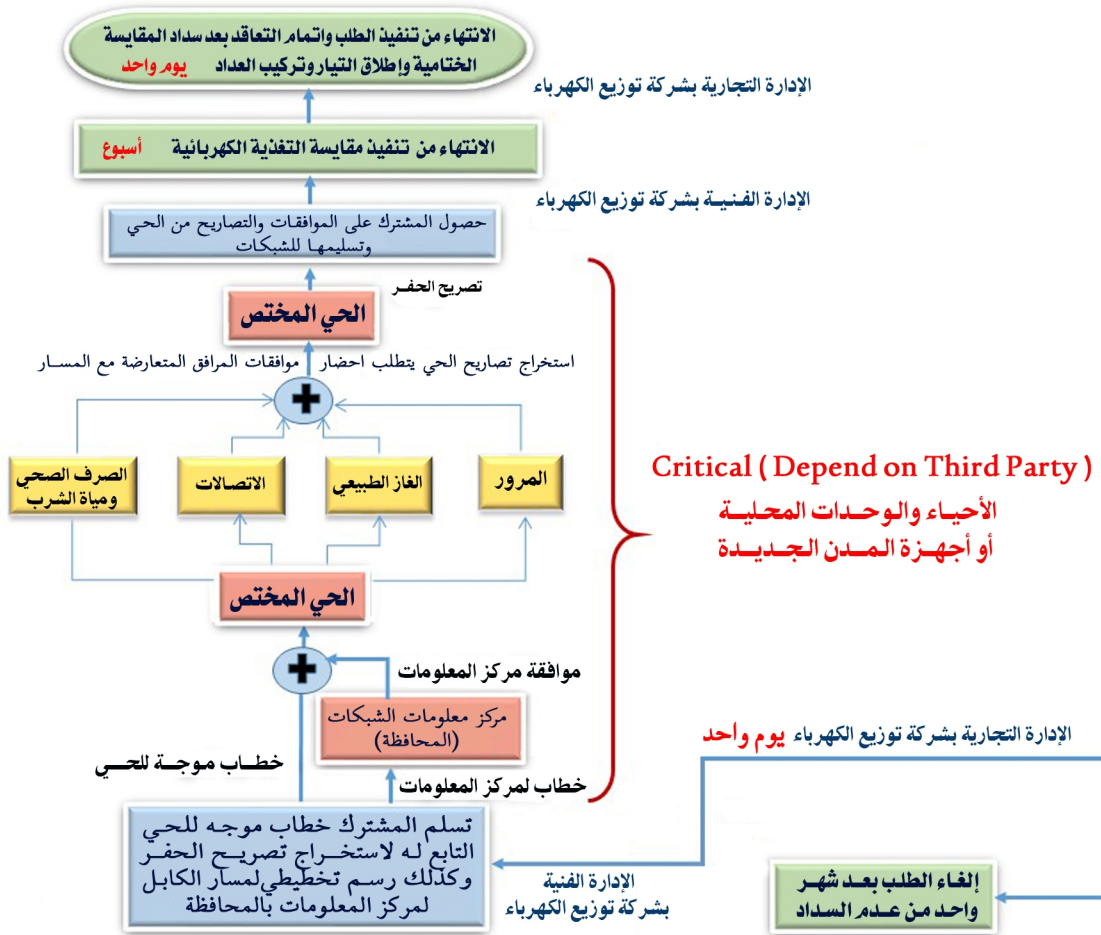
الانتهاء من تنفيذ الطلب واتمام التعاقد بعد سداد المقايسة الختامية وإطلاق التيار وتركيب العداد يوم واحد

الإدارة التجارية بشركة توزيع الكهرباء

الانتهاء من تنفيذ مقايسة التغذية الكهربائية أسبوع

الإدارة الفنـيـة بشركة توزيع الكهرباء

حصول المشترك على الموافقات والتصاريح من الحي وتسليمها للشبكات

تصريح الحفـر

الحي المختص

استخراج تصاريح الحي يتطلب احضار موافقات المرافق المتعارضة مع المسـار

الصرف الصحي ومياة الشرب

الاتصالات

الغاز الطبيعي

المرور

Critical ( Depend on Third Party )

الأحيـاء والوحـدات المحليـة أو أجهـزة المـدن الجـديـدة

الحي المختص

موافقة مركز المعلومات

مركز معلومات الشبكات (المحافظة)

خطـاب موجـة للحـي

خطاب لمركز المعلومات

الإدارة التجارية بشركة توزيع الكهرباء يوم واحد

تسلم المشترك خطاب موجـه للحي التابع لـه لاستخـراج تصريـح الحفـر وكذلك رسم تخطيطي لمسار الكابل لمركز المعلومات بالمحافظة

الإدارة الفنية بشركة توزيع الكهرباء

إلغاء الطلب بعـد شهر واحد من عـدم السـداد